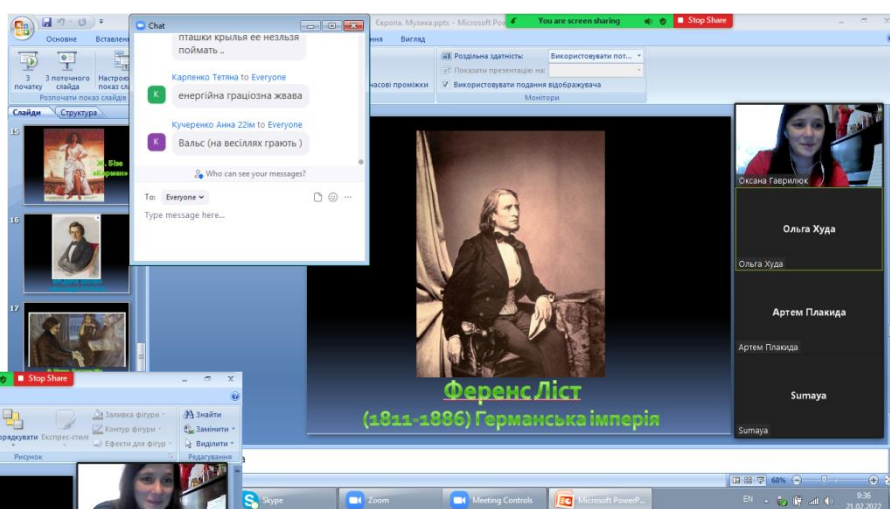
Основне Вставлення

Chat

пташки крилья ее незьзя поймать ..

Карпенко Тетяна to Everyone

K енергійна граціозна жвава

Кучеренко Анна 22im to Everyone

K Вальс (на весіллях грають )

Who can see your messages?

To: Everyone

Type message here...

Європа. Музика.pptx - Microsoft Po

You are screen sharing

Stop Share

ння Вигляд

3 початку

З поточного слайда

Настроювання показу сл

Розпочати показ слайдів

насові проміжки

Роздільна здатність: Використовувати пот...

Показати презентацію на:

Використовувати подання відображувача

Монітори

Слайди Структура

15

16

17

Оксана Гаврилюк

Ольга Худа

Ольга Худа

Артем Плакида

Артем Плакида

Sumaya

Sumaya

Ференс Ліст

(1811-1886) Германська імперія

Stop Share

Заливка фігури

Контур фігури

Ефекти для фігур

Експрес-стилі

Рисунок

Знайти

Замінити

Виділити

Редагування

Skype

Zoom

Meeting Controls

Microsoft PowerP...

60%

EN

9:36

21.02.2022